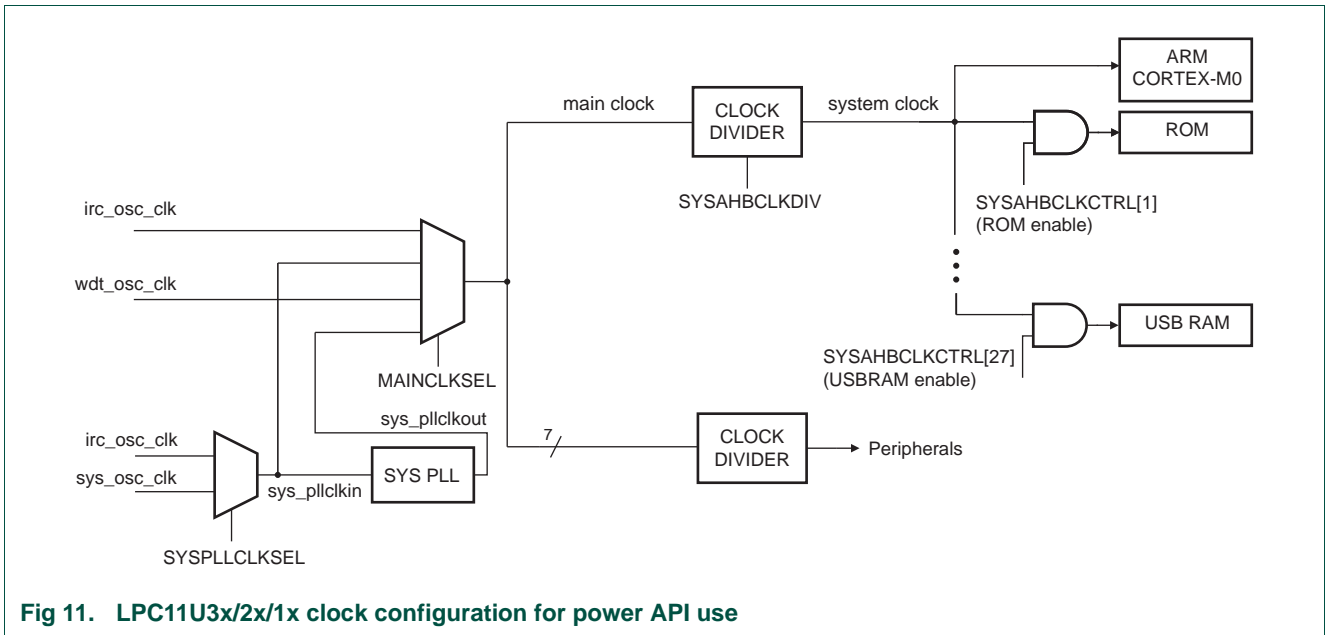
main clock

CLOCK DIVIDER

system clock

ARM CORTEX-M0

ROM

SYSAHBCLKDIV

SYSAHBCLKCTRL[1] (ROM enable)

irc_osc_clk

wdt_osc_clk

USB RAM

SYSAHBCLKCTRL[27] (USBRAM enable)

MAINCLKSEL

sys_pllclkout

7

CLOCK DIVIDER

Peripherals

irc_osc_clk

sys_osc_clk

sys_pllclkin

SYS PLL

SYSPLLCLKSEL

Fig 11. LPC11U3x/2x/1x clock configuration for power API use